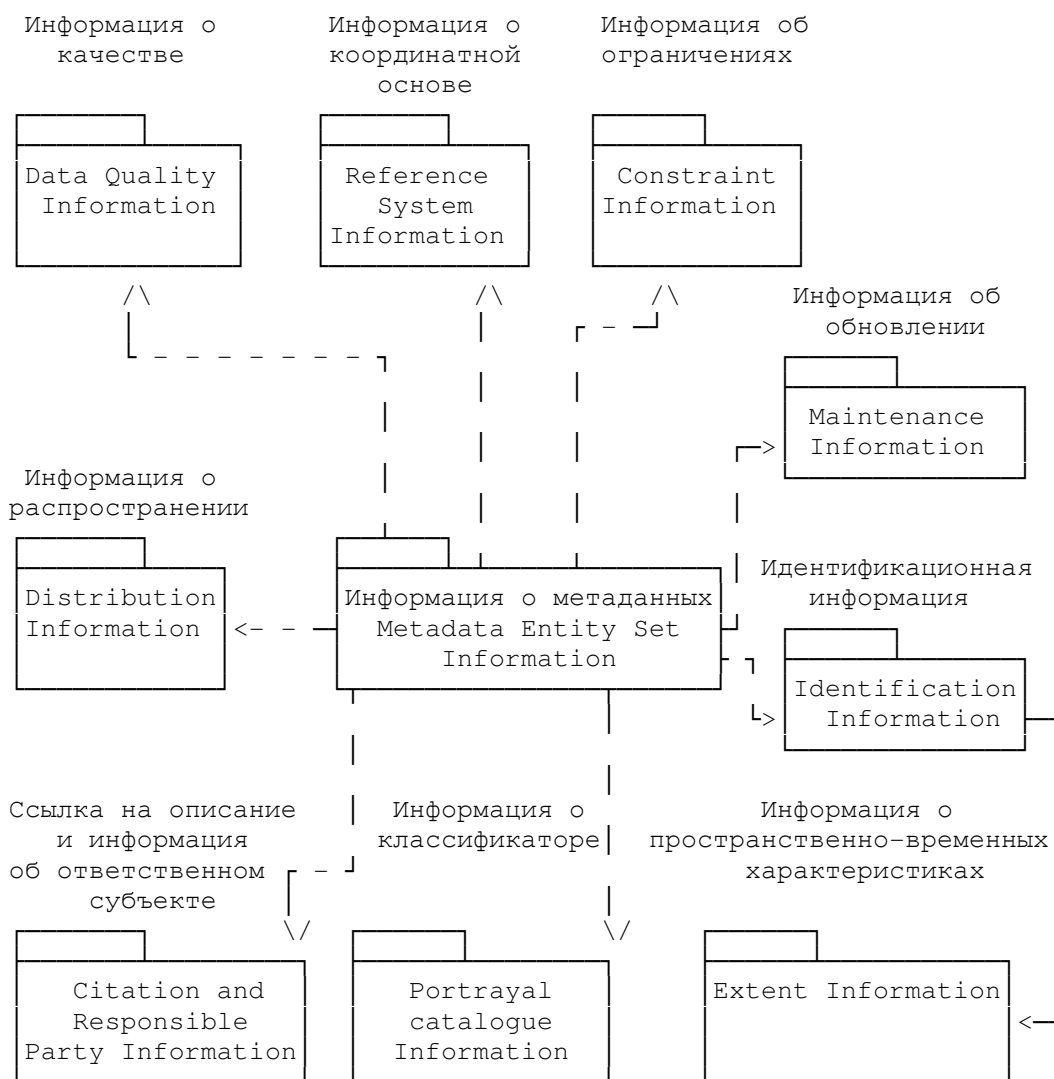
Информация о качестве

Data Quality Information

Информация о координатной основе

Reference System Information

Информация об ограничениях

Constraint Information

Информация об обновлении

Maintenance Information

Информация о распространении

Distribution Information

Информация о метаданных
Metadata Entity Set Information

Идентификационная информация

Identification Information

Ссылка на описание и информация об ответственном субъекте

Citation and Responsible Party Information

Информация о классификаторе

Portrayal catalogue Information

Информация о пространственно-временных характеристиках

Extent Information